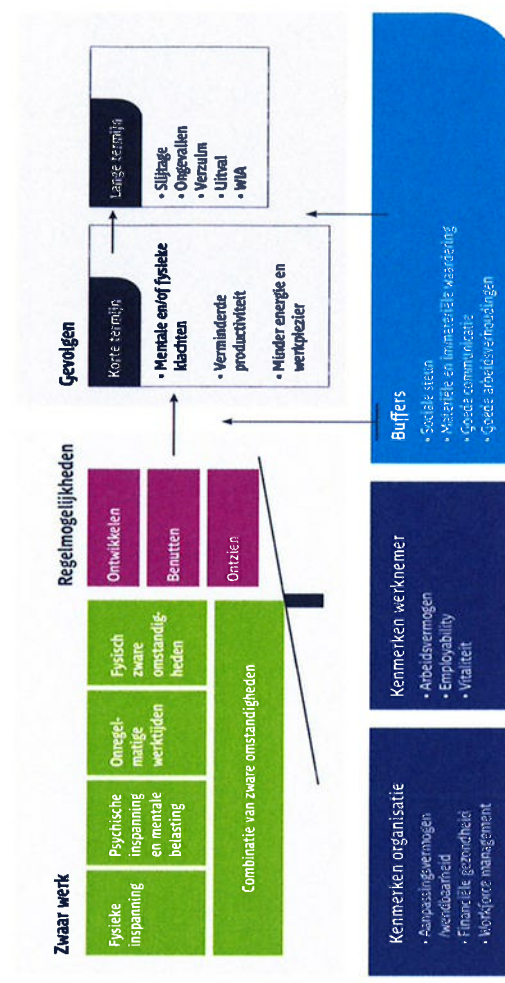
Zwaar werk

Fysieke inspanning

Psychische inspanning en mentale belasting

Onregelmatige werktijden

Fysisch zware omstandigheden

Combinatie van zware omstandigheden

Regelmogelijkheden

Ontwikkelen

Benutten

Ontzien

Gevolgen

Korte termijn

• Mentale en/of fysieke klachten

• Verminderde productiviteit

• Minder energie en werkplezier

Lange termijn

• Slijtage
• Ongevallen
• Verzuim
• Uitval
• WIA

Kenmerken organisatie

• Aanpassingsvermogen /wendbaarheid
• Financiële gezondheid
• Workforce management

Kenmerken werknemer

• Arbeidsvermogen
• Employability
• Vitaliteit

Buffers

• Sociale steun
• Materiële en immateriële waardering
• Goede communicatie
• Goede arbeidsverhoudingen